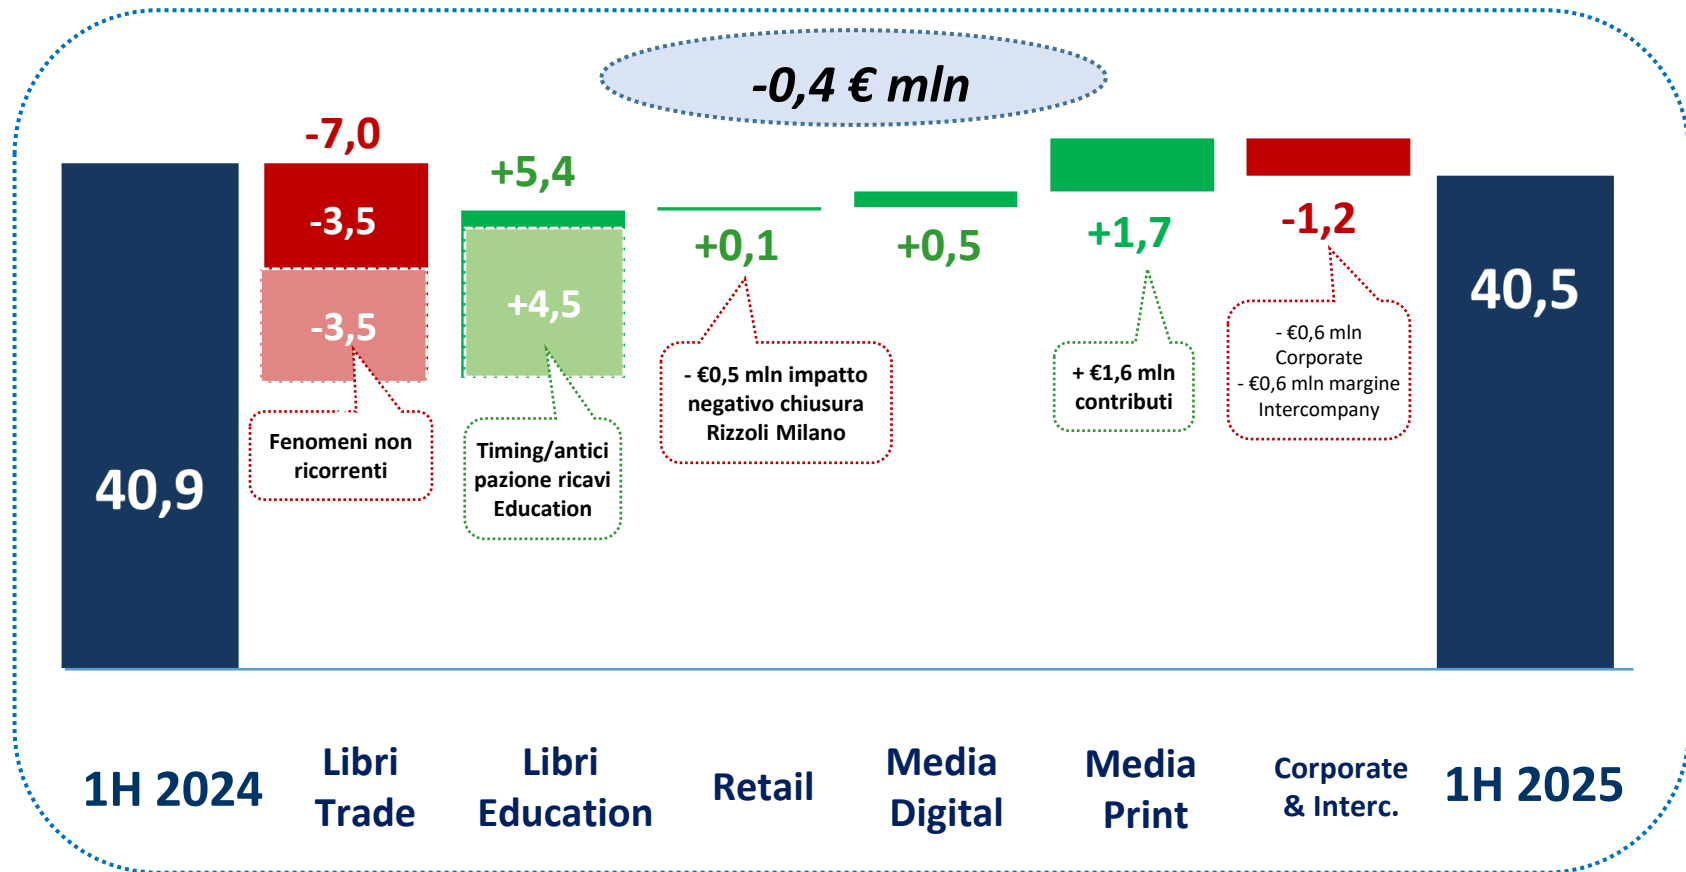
-0,4 € mln

40,9

-7,0

-3,5

-3,5

Fenomeni non ricorrenti

+5,4

+4,5

Timing/anticipazione ricavi Education

+0,1

- €0,5 mln impatto negativo chiusura Rizzoli Milano

+0,5

+1,7

+ €1,6 mln contributi

-1,2

- €0,6 mln Corporate
- €0,6 mln margine Intercompany

40,5

1H 2024

Libri Trade

Libri Education

Retail

Media Digital

Media Print

Corporate & Interc.

1H 2025